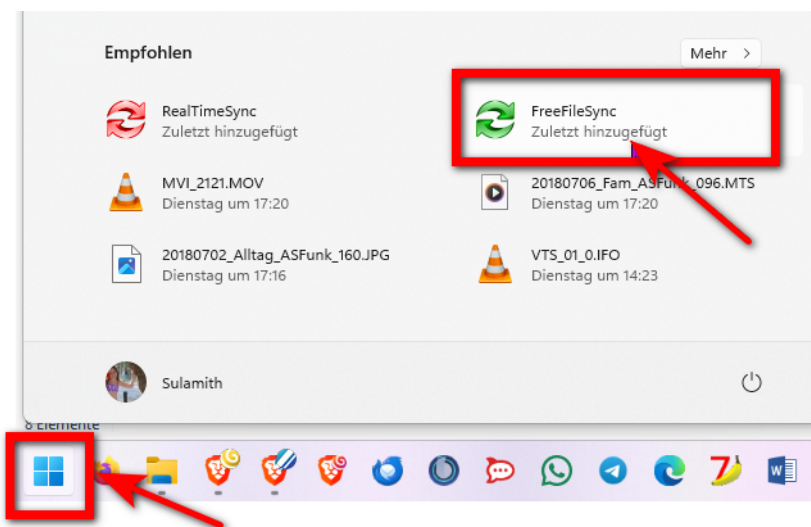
Empfohlen

Mehr >

RealTimeSync
Zuletzt hinzugefügt

FreeFileSync
Zuletzt hinzugefügt

MVI_2121.MOV
Dienstag um 17:20

20180706_Fam_ASFunk_096.MTS
Dienstag um 17:20

20180702_Alltag_ASFunk_160.JPG
Dienstag um 17:16

VTS_01_0.IFO
Dienstag um 14:23

Sulamith

8 Elemente